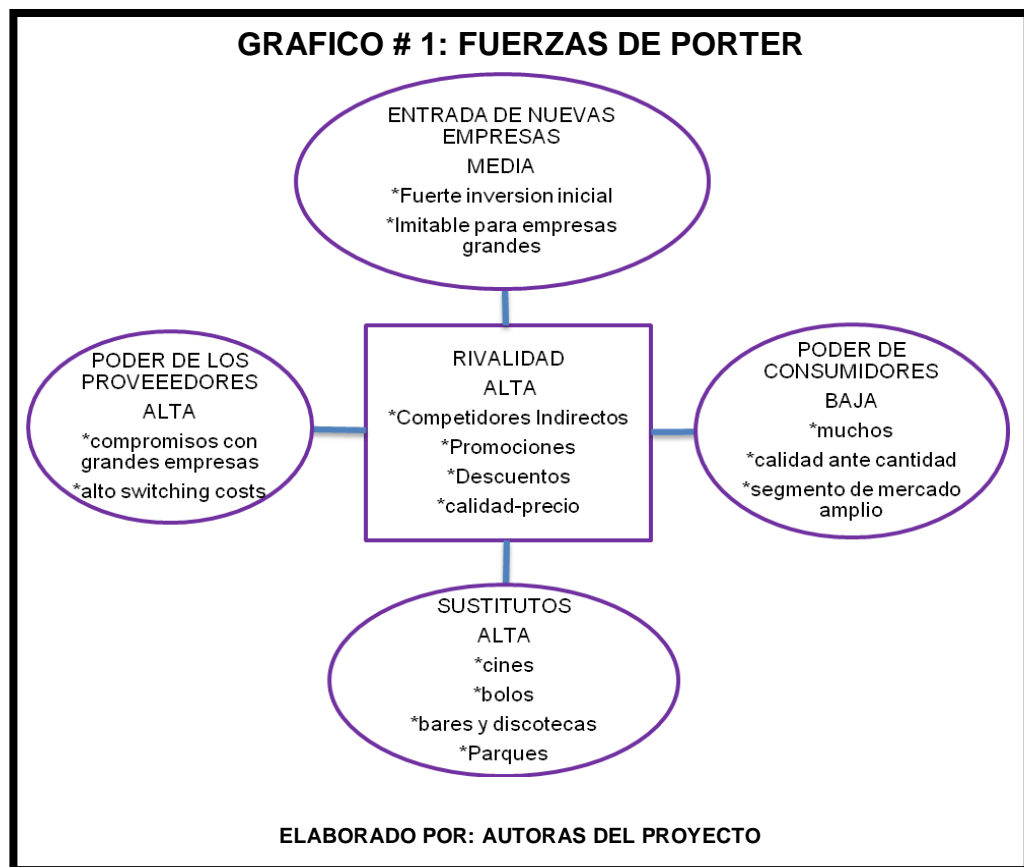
GRAFICO # 1: FUERZAS DE PORTER

ENTRADA DE NUEVAS EMPRESAS
MEDIA
*Fuerte inversion inicial
*Imitable para empresas grandes

PODER DE LOS PROVEEEDORES
ALTA
*compromisos con grandes empresas
*alto switching costs

RIVALIDAD
ALTA
*Competidores Indirectos
*Promociones
*Descuentos
*calidad-precio

PODER DE CONSUMIDORES
BAJA
*muchos
*calidad ante cantidad
*segmento de mercado amplio

SUSTITUTOS
ALTA
*cines
*bolos
*bares y discotecas
*Parques

ELABORADO POR: AUTORAS DEL PROYECTO